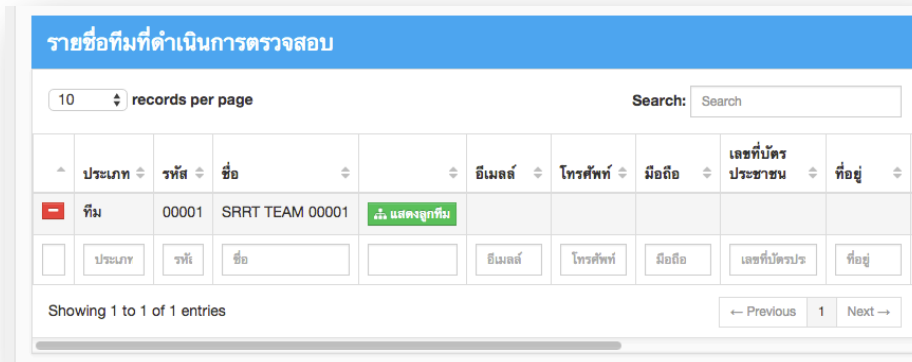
รายชื่อทีมที่ดำเนินการตรวจสอบ

10 records per page

Search: Search

| | ประเภท | รหัส | ชื่อ | | อีเมลล์ | โทรศัพท์ | มือถือ | เลขที่บัตรประชาชน | ที่อยู่ |
|---|---|---|---|---|---|---|---|---|---|
| − | ทีม | 00001 | SRRT TEAM 00001 | แสดงลูกทีม | | | | | |
| | ประเภท | รหัส | ชื่อ | | อีเมลล์ | โทรศัพท์ | มือถือ | เลขที่บัตรประ | ที่อยู่ |

Showing 1 to 1 of 1 entries

← Previous 1 Next →